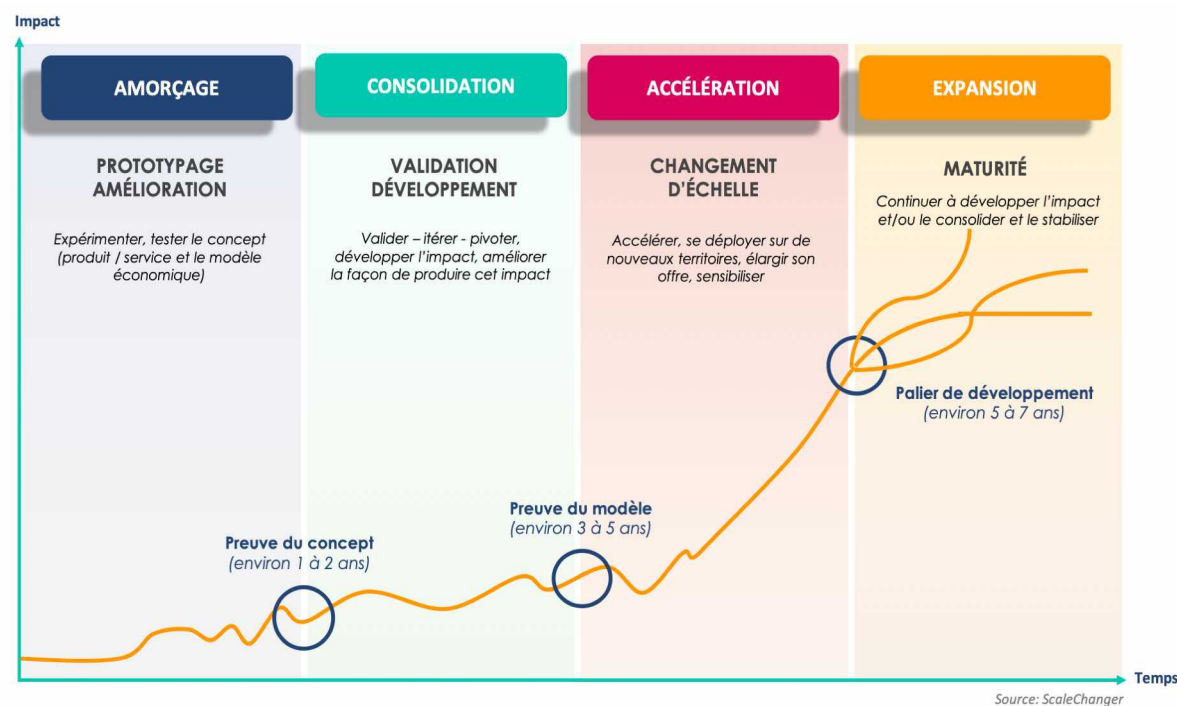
Impact

AMORÇAGE

PROTOTYPAGE AMÉLIORATION

Expérimenter, tester le concept (produit / service et le modèle économique)

CONSOLIDATION

VALIDATION DÉVELOPPEMENT

Valider – itérer - pivoter, développer l'impact, améliorer la façon de produire cet impact

ACCÉLÉRATION

CHANGEMENT D'ÉCHELLE

Accélérer, se déployer sur de nouveaux territoires, élargir son offre, sensibiliser

EXPANSION

MATURITÉ

Continuer à développer l'impact et/ou le consolider et le stabiliser

Palier de développement (environ 5 à 7 ans)

Preuve du modèle (environ 3 à 5 ans)

Preuve du concept (environ 1 à 2 ans)

Temps

Source: ScaleChanger